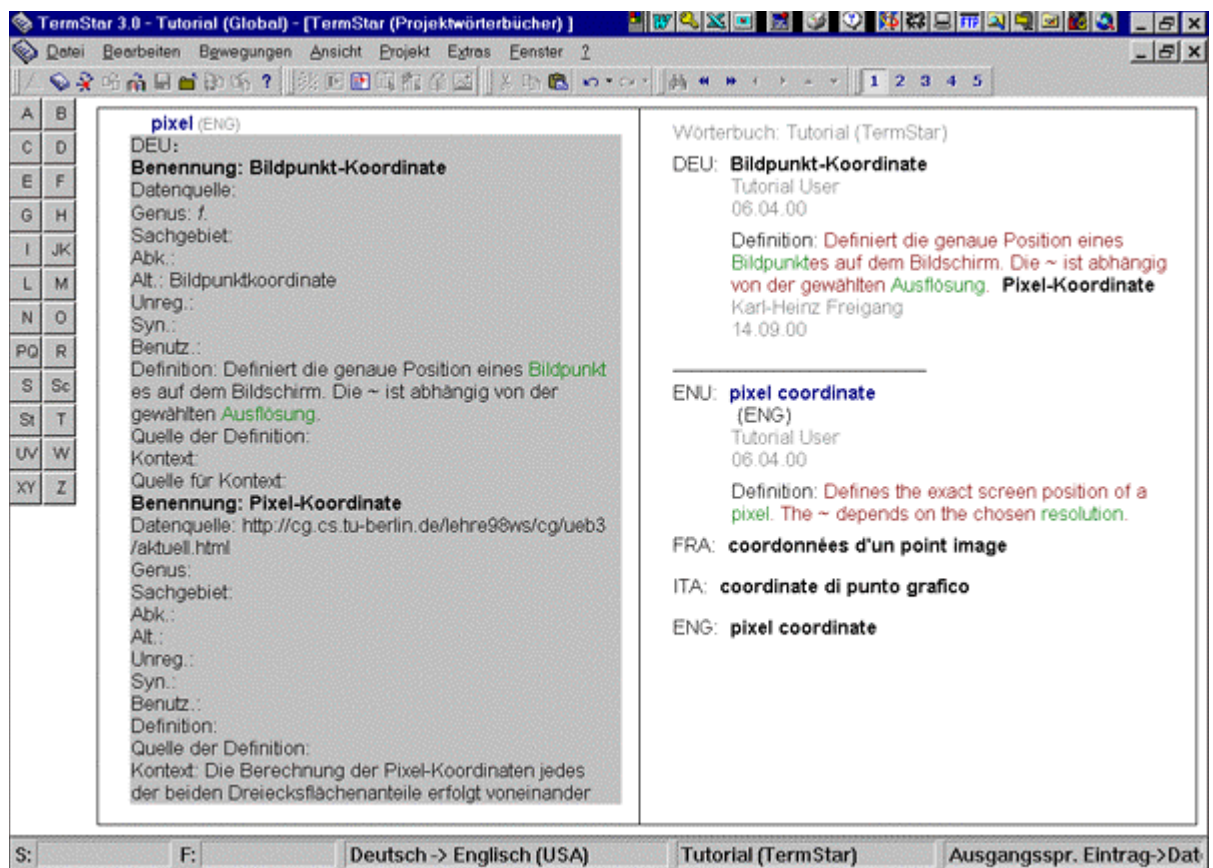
TermStar 3.0 - Tutorial (Global) - [TermStar (Projektwörterbücher) ]

Datei Bearbeiten Bewegungen Ansicht Projekt Extras Fenster ?

1 2 3 4 5

A B C D E F G H I JK L M N O PQ R S Sc St T UV W XY Z

pixel (ENG)
DEU:
Benennung: Bildpunkt-Koordinate
Datenquelle:
Genus: f.
Sachgebiet:
Abk.:
Alt.: Bildpunktkoordinate
Unreg.:
Syn.:
Benutz.:
Definition: Definiert die genaue Position eines Bildpunktes auf dem Bildschirm. Die ~ ist abhängig von der gewählten Ausflösung.
Quelle der Definition:
Kontext:
Quelle für Kontext:
Benennung: Pixel-Koordinate
Datenquelle: http://cg.cs.tu-berlin.de/lehre98ws/cg/ueb3/aktuell.html
Genus:
Sachgebiet:
Abk.:
Alt.:
Unreg.:
Syn.:
Benutz.:
Definition:
Quelle der Definition:
Kontext: Die Berechnung der Pixel-Koordinaten jedes der beiden Dreiecksflächenanteile erfolgt voneinander

Wörterbuch: Tutorial (TermStar)

DEU: Bildpunkt-Koordinate
Tutorial User
06.04.00

Definition: Definiert die genaue Position eines Bildpunktes auf dem Bildschirm. Die ~ ist abhängig von der gewählten Ausflösung. Pixel-Koordinate
Karl-Heinz Freigang
14.09.00

ENU: pixel coordinate
(ENG)
Tutorial User
06.04.00

Definition: Defines the exact screen position of a pixel. The ~ depends on the chosen resolution.

FRA: coordonnées d'un point image

ITA: coordinate di punto grafico

ENG: pixel coordinate

S: F: Deutsch -> Englisch (USA) Tutorial (TermStar) Ausgangsspr. Eintrag->Dat